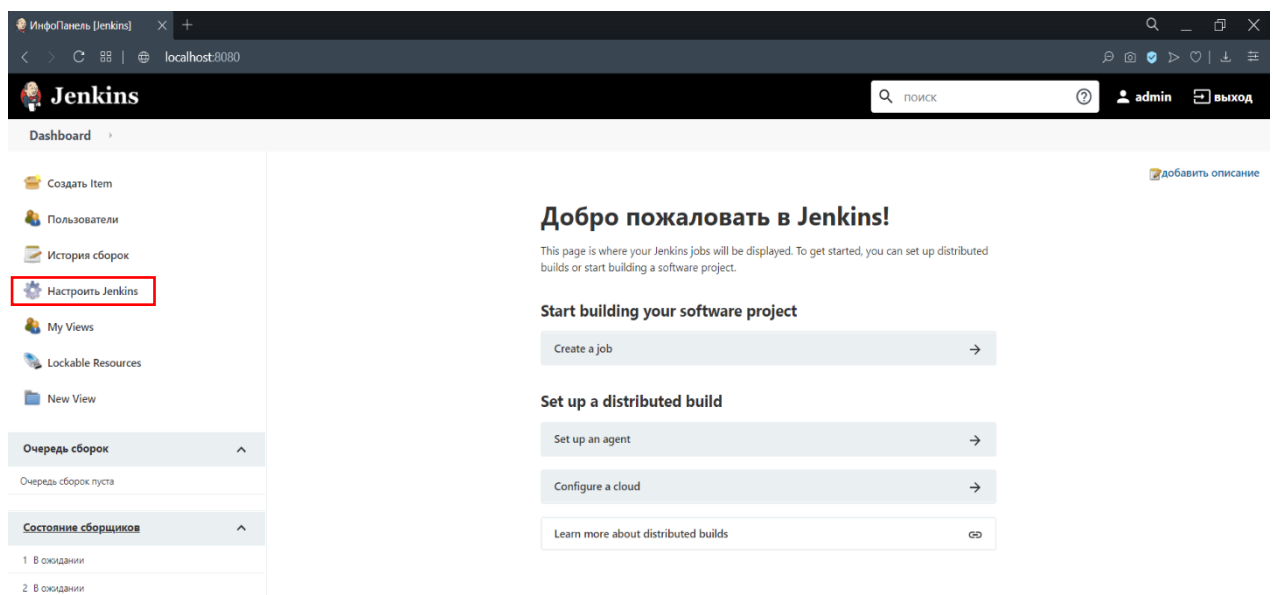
ИнфоПанель [Jenkins]

localhost:8080

Jenkins

поиск

admin

выход

Dashboard

добавить описание

Создать Item

Пользователи

История сборок

Настроить Jenkins

My Views

Lockable Resources

New View

Очередь сборок

Очередь сборок пуста

Состояние сборщиков

1 В ожидании

2 В ожидании

Добро пожаловать в Jenkins!

This page is where your Jenkins jobs will be displayed. To get started, you can set up distributed builds or start building a software project.

Start building your software project

Create a job

Set up a distributed build

Set up an agent

Configure a cloud

Learn more about distributed builds